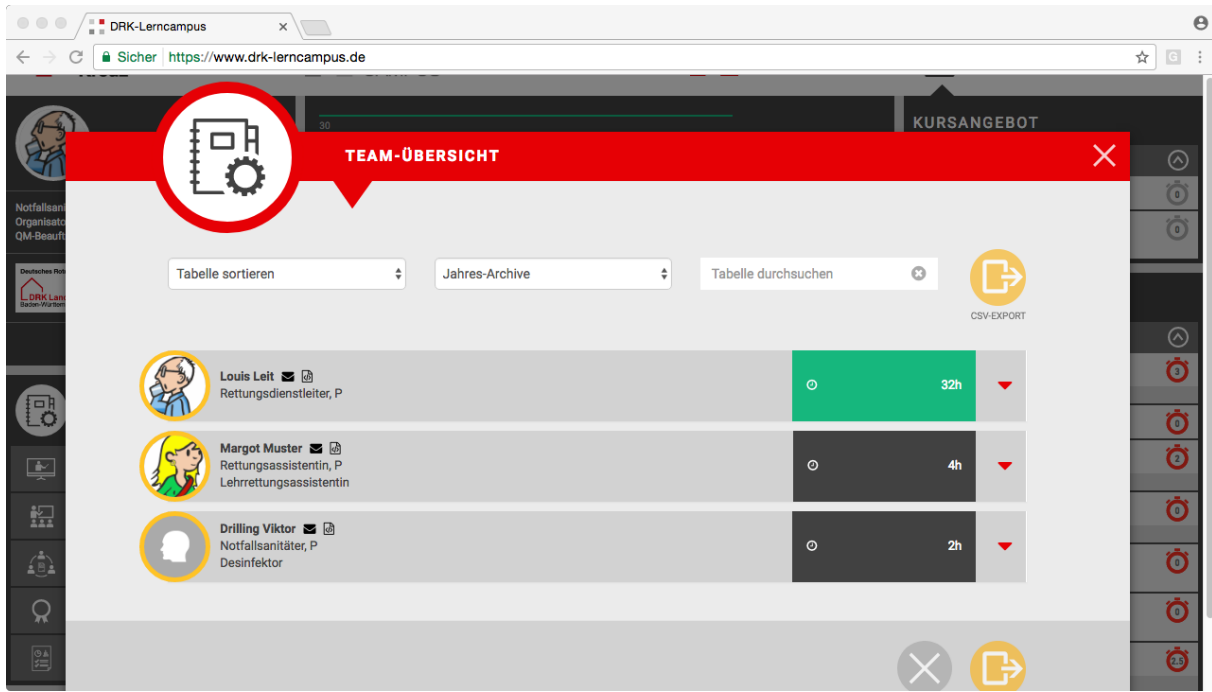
DRK-Lerncampus

Sicher https://www.drk-lerncampus.de

KURSANGEBOT

30

TEAM-ÜBERSICHT

Notfallsani
Organisato
QM-Beauft

Deutsches Rote
DRK Land
Baden-Württem

Tabelle sortieren

Jahres-Archive

Tabelle durchsuchen

CSV-EXPORT

Louis Leit
Rettungsdienstleiter, P
32h

Margot Muster
Rettungsassistentin, P
Lehrrettungsassistentin
4h

Drilling Viktor
Notfallsanitäter, P
Desinfektor
2h

0
0
3
0
2
0
0
0
2.5